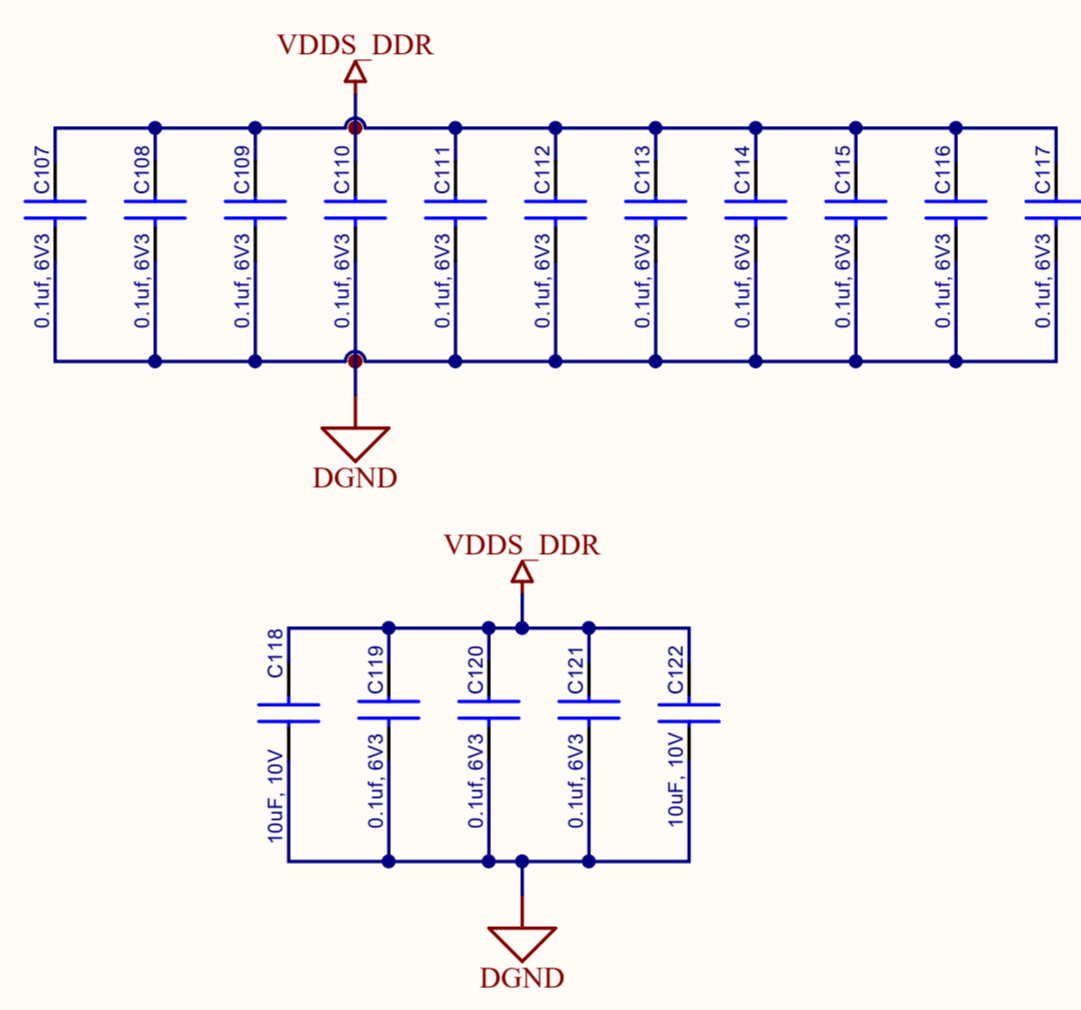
VDDS_DDR

C107
0.1uf, 6V3

C108
0.1uf, 6V3

C109
0.1uf, 6V3

C110
0.1uf, 6V3

C111
0.1uf, 6V3

C112
0.1uf, 6V3

C113
0.1uf, 6V3

C114
0.1uf, 6V3

C115
0.1uf, 6V3

C116
0.1uf, 6V3

C117
0.1uf, 6V3

DGND

VDDS_DDR

C118
10uF, 10V

C119
0.1uf, 6V3

C120
0.1uf, 6V3

C121
0.1uf, 6V3

C122
10uF, 10V

DGND